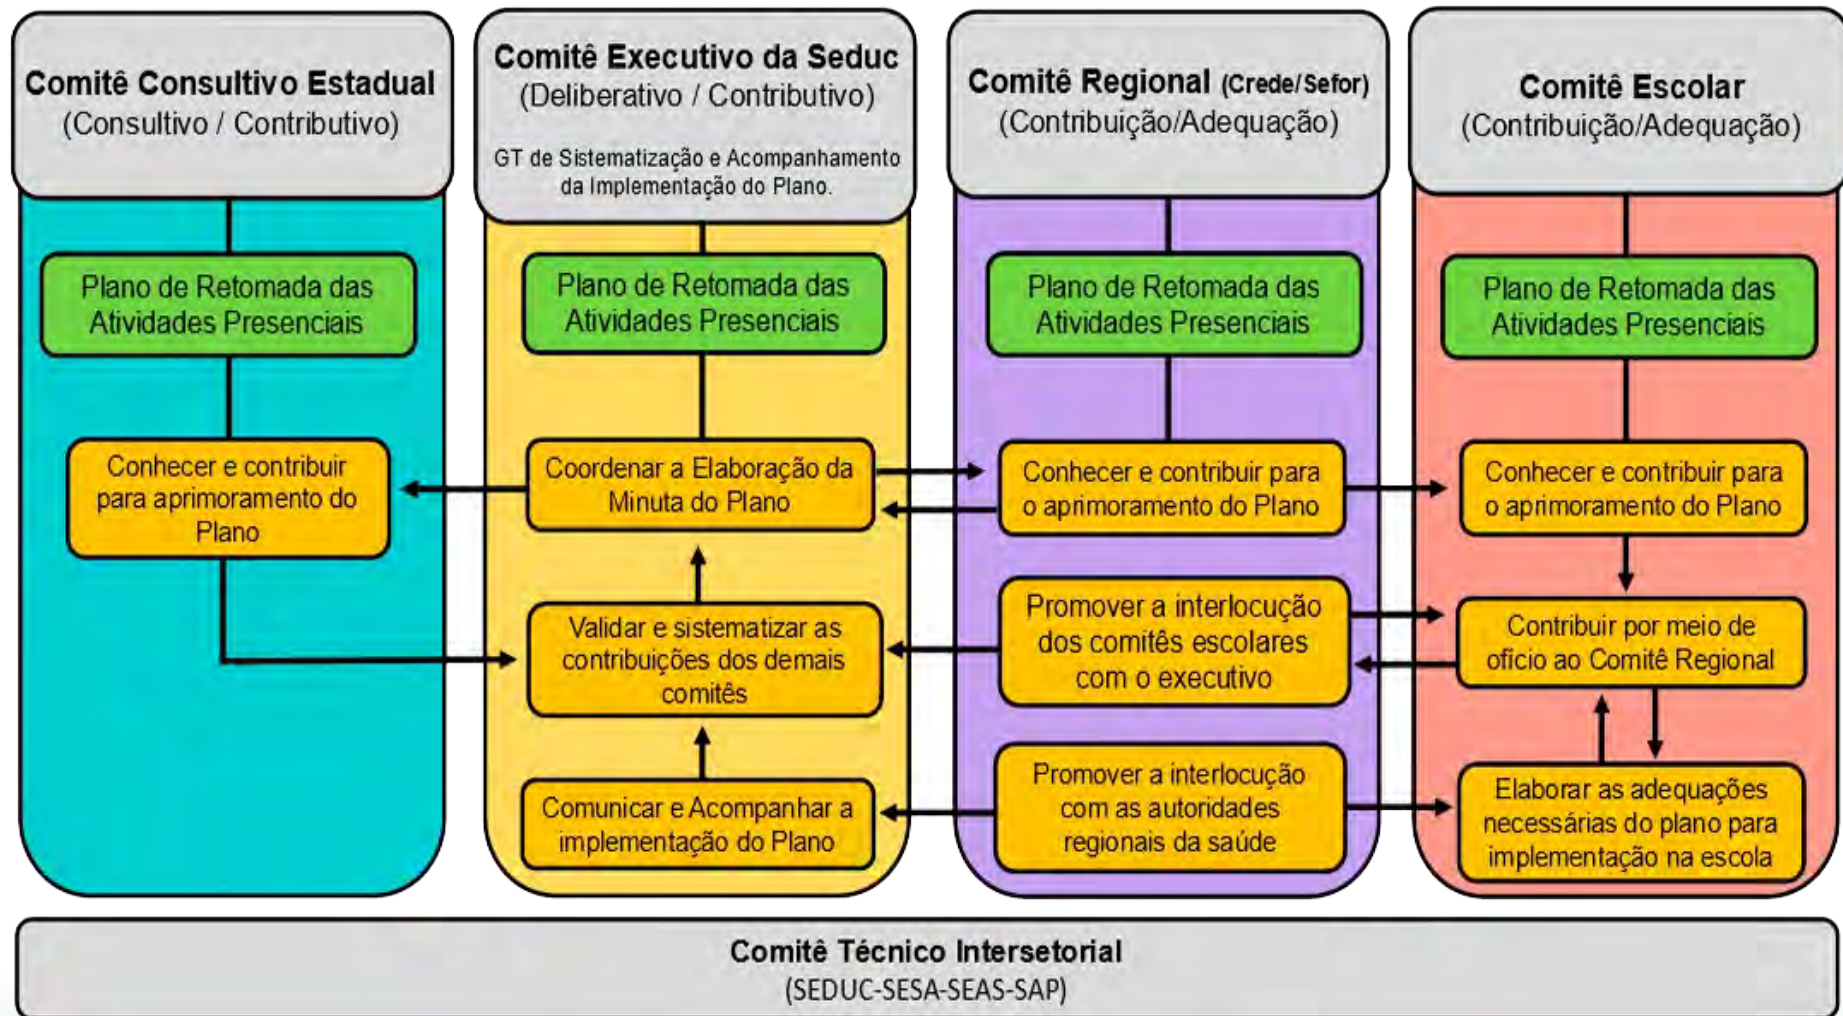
Comitê Consultivo Estadual
(Consultivo / Contributivo)

Plano de Retomada das Atividades Presenciais

Conhecer e contribuir para aprimoramento do Plano

Comitê Executivo da Seduc
(Deliberativo / Contributivo)

GT de Sistematização e Acompanhamento da Implementação do Plano.

Plano de Retomada das Atividades Presenciais

Coordenar a Elaboração da Minuta do Plano

Validar e sistematizar as contribuições dos demais comitês

Comunicar e Acompanhar a implementação do Plano

Comitê Regional (Crede/Sefor)
(Contribuição/Adequação)

Plano de Retomada das Atividades Presenciais

Conhecer e contribuir para o aprimoramento do Plano

Promover a interlocução dos comitês escolares com o executivo

Promover a interlocução com as autoridades regionais da saúde

Comitê Escolar
(Contribuição/Adequação)

Plano de Retomada das Atividades Presenciais

Conhecer e contribuir para o aprimoramento do Plano

Contribuir por meio de ofício ao Comitê Regional

Elaborar as adequações necessárias do plano para implementação na escola

Comitê Técnico Intersetorial
(SEDUC-SESA-SEAS-SAP)